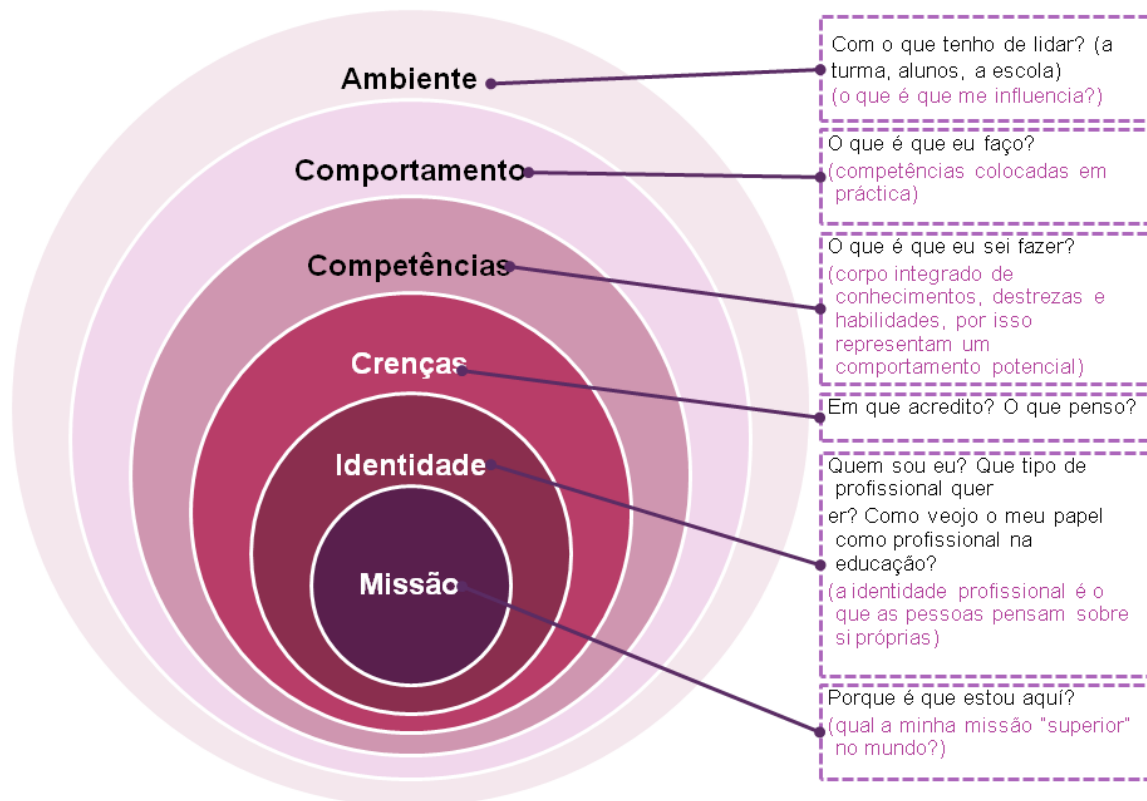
Ambiente

Comportamento

Competências

Crenças

Identidade

Missão

Com o que tenho de lidar? (a turma, alunos, a escola)
(o que é que me influencia?)

O que é que eu faço?
(competências colocadas em práctica)

O que é que eu sei fazer?
(corpo integrado de conhecimentos, destrezas e habilidades, por isso representam um comportamento potencial)

Em que acredito? O que penso?

Quem sou eu? Que tipo de profissional quer
er? Como veojo o meu papel como profissional na educação?
(a identidade profissional é o que as pessoas pensam sobre si próprias)

Porque é que estou aqui?
(qual a minha missão "superior" no mundo?)